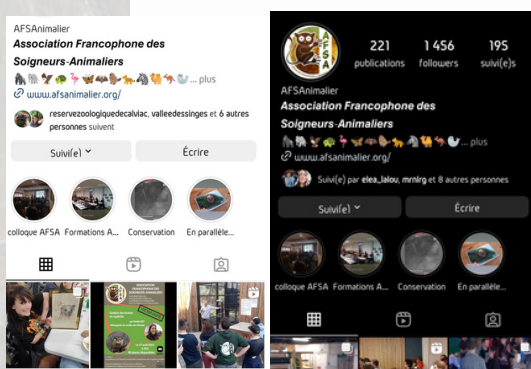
AFSAnimalier
Association Francophone des Soigneurs-Animaliers
🦍🐘🦅🐢🦩🦋🦘🐆🦓🦩🦘🐪🦭 ... plus
www.afsanimalier.org/

reservezoologiquedecalviac, valleedessinges et 6 autres personnes suivent

Suivi(e)
Écrire

colloque AFSA
Formations A...
Conservation
En parallèle...

AFSA

221 publications
1 456 followers
195 suivi(e)s

AFSAnimalier
Association Francophone des Soigneurs-Animaliers
🦍🐘🦅🐢🦩🦋🦘🐆🦓🦩🦘🐪🦭 ... plus
www.afsanimalier.org/

Suivi(e) par elea_lalou, mrnlrg et 8 autres personnes

Suivi(e)
Écrire

colloque AFSA
Formations A...
Conservation
En parallèle...